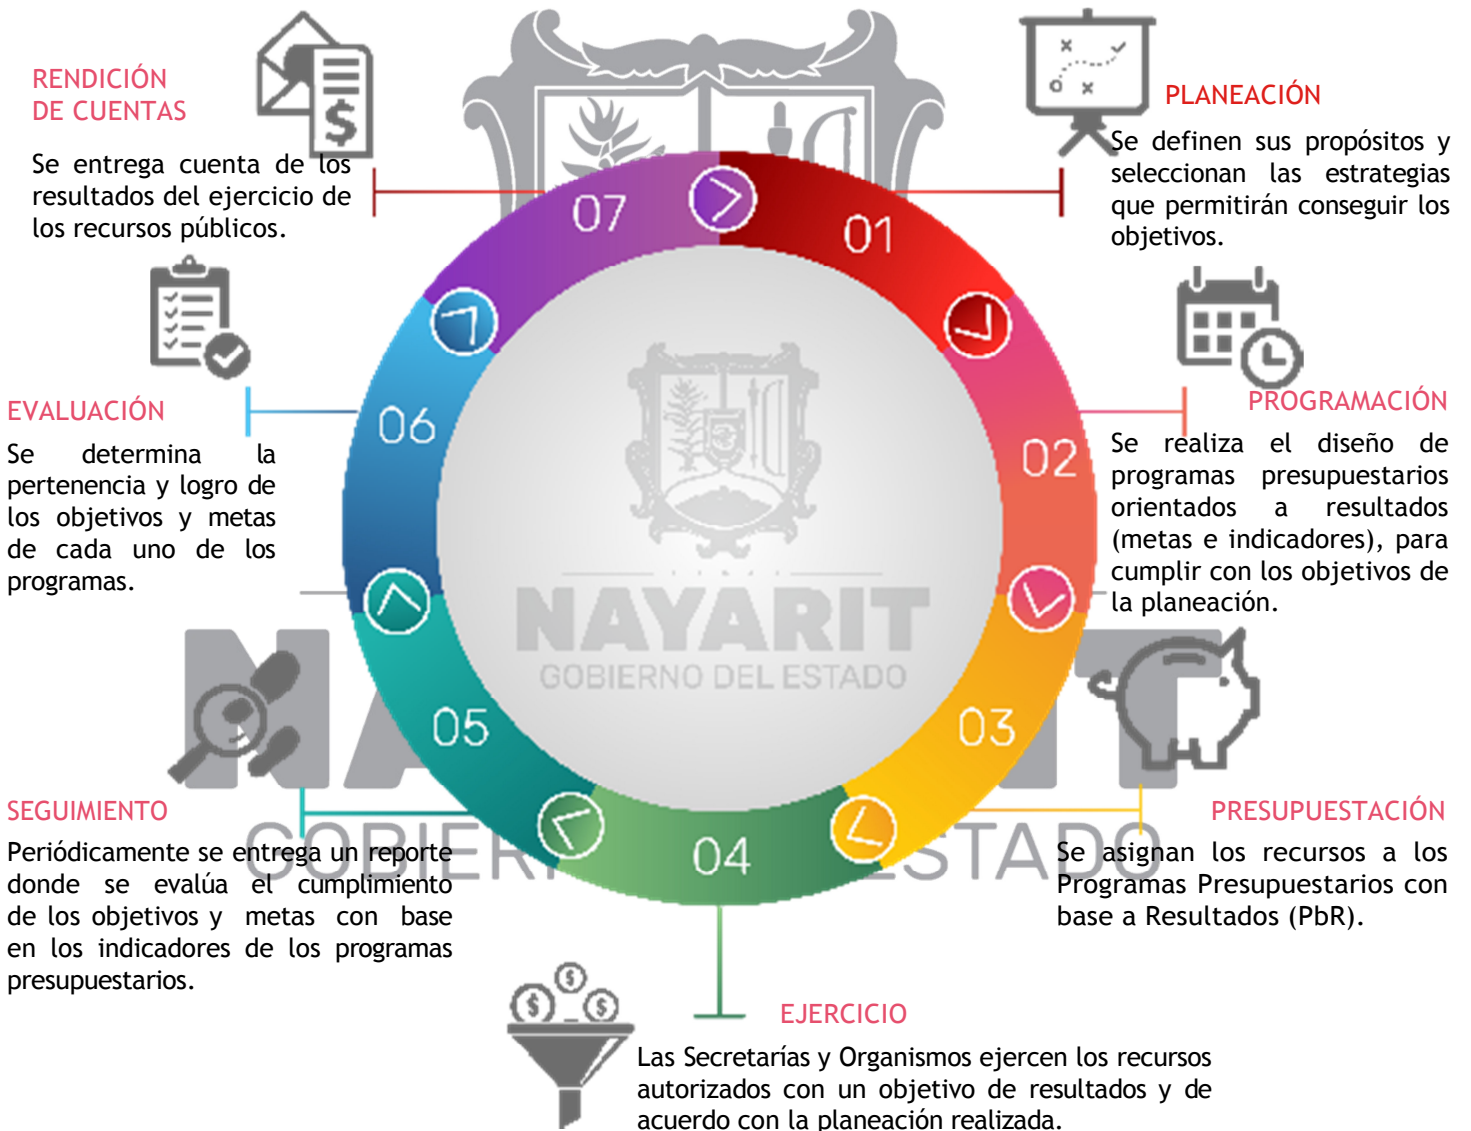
RENDICIÓN DE CUENTAS

Se entrega cuenta de los resultados del ejercicio de los recursos públicos.

PLANEACIÓN

Se definen sus propósitos y seleccionan las estrategias que permitirán conseguir los objetivos.

07

01

EVALUACIÓN

Se determina la pertenencia y logro de los objetivos y metas de cada uno de los programas.

06

02

PROGRAMACIÓN

Se realiza el diseño de programas presupuestarios orientados a resultados (metas e indicadores), para cumplir con los objetivos de la planeación.

NAYARIT
GOBIERNO DEL ESTADO

05

03

04

SEGUIMIENTO

Periódicamente se entrega un reporte donde se evalúa el cumplimiento de los objetivos y metas con base en los indicadores de los programas presupuestarios.

PRESUPUESTACIÓN

Se asignan los recursos a los Programas Presupuestarios con base a Resultados (PbR).

EJERCICIO

Las Secretarías y Organismos ejercen los recursos autorizados con un objetivo de resultados y de acuerdo con la planeación realizada.